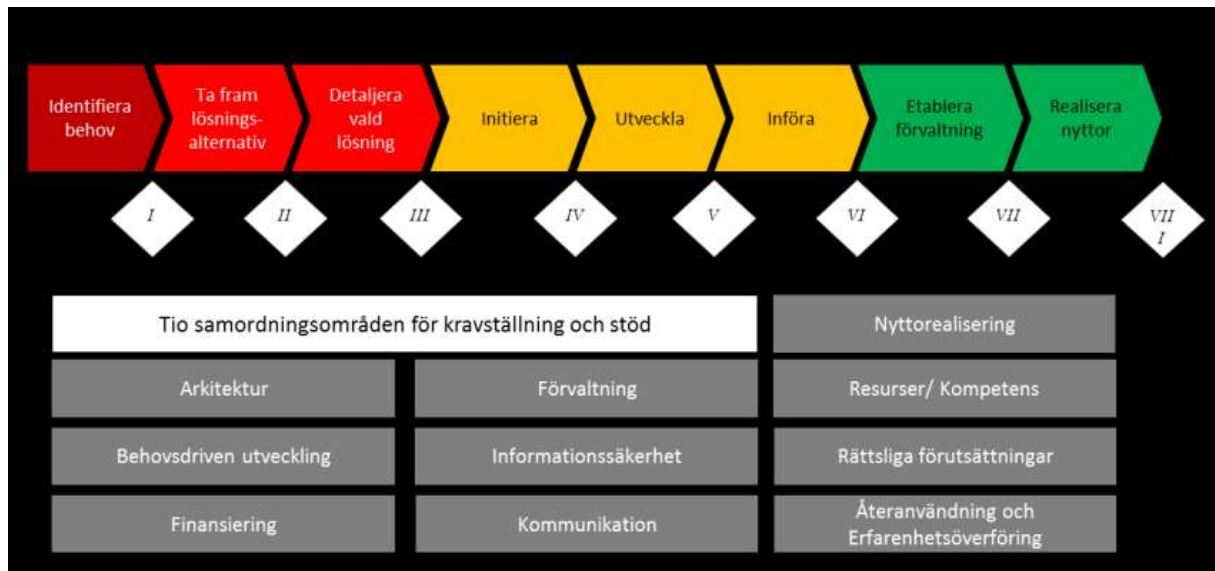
Identifiera behov

Ta fram lösningsalternativ

Detaljera vald lösning

Initiera

Utveckla

Införa

Etablera förvaltning

Realisera nyttor

I

II

III

IV

V

VI

VII

VII I

Tio samordningsområden för kravställning och stöd

Nyttorealisering

Arkitektur

Förvaltning

Resurser/ Kompetens

Behovsdriven utveckling

Informationssäkerhet

Rättsliga förutsättningar

Finansiering

Kommunikation

Återanvändning och Erfarenhetsöverföring